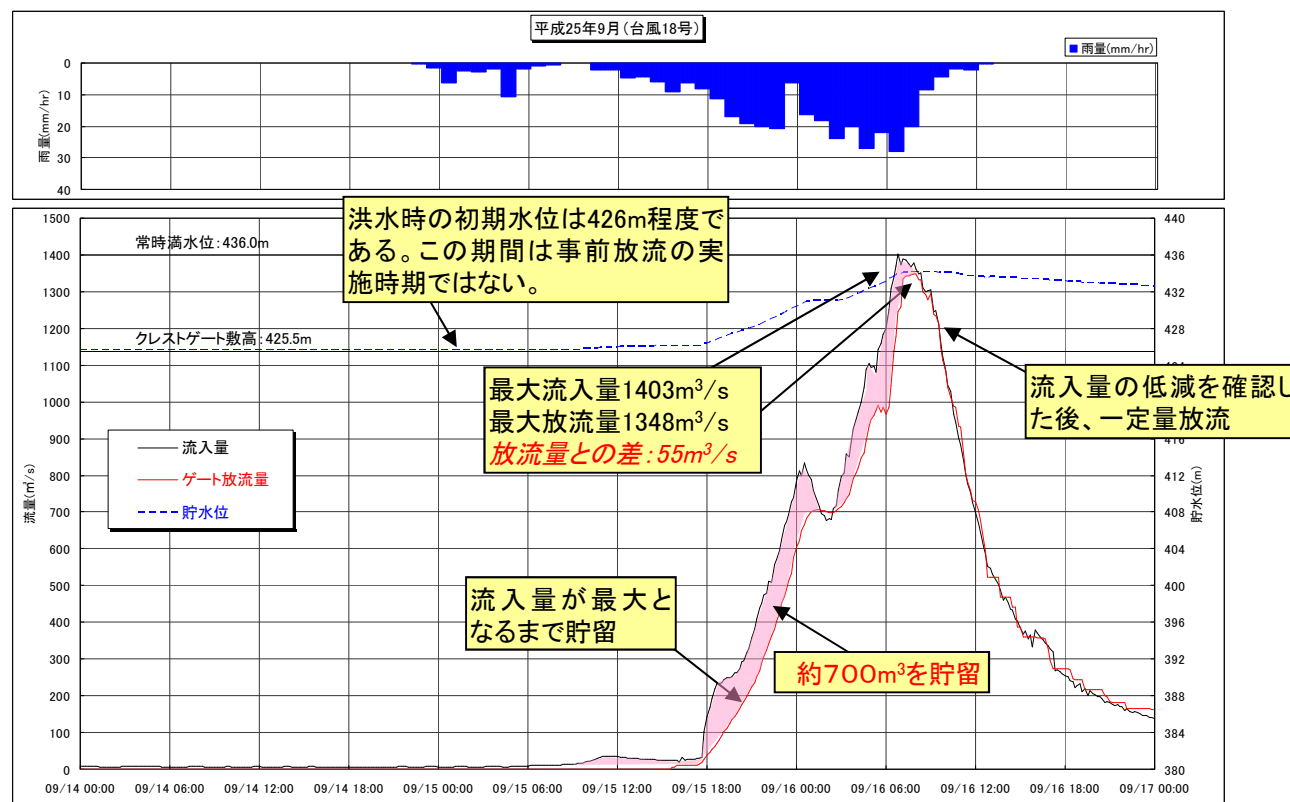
平成25年9月(台風18号)

■ 雨量(mm/hr)

雨量(mm/hr)
0
10
20
30
40

洪水時の初期水位は426m程度である。この期間は事前放流の実施時期ではない。

常時満水位:436.0m

クレストゲート敷高:425.5m

最大流入量1403m$^3$/s
最大放流量1348m$^3$/s
放流量との差:55m$^3$/s

流入量の低減を確認した後、一定量放流

流入量
ゲート放流量
貯水位

流入量が最大となるまで貯留

約700m$^3$を貯留

流量(m$^3$/s)
1500
1400
1300
1200
1100
1000
900
800
700
600
500
400
300
200
100
0

貯水位(m)
440
436
432
428
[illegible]
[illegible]
416
412
408
404
400
396
392
388
384
380

09/14 00:00
09/14 06:00
09/14 12:00
09/14 18:00
09/15 00:00
09/15 06:00
09/15 12:00
09/15 18:00
09/16 00:00
09/16 06:00
09/16 12:00
09/16 18:00
09/17 00:00